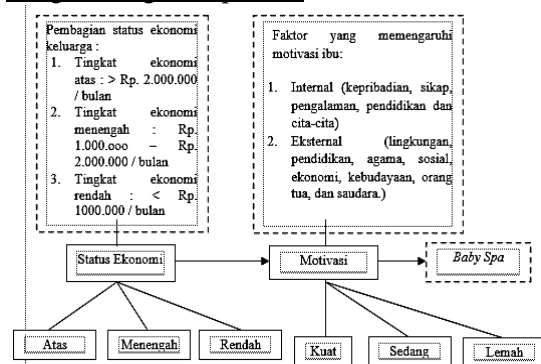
Pembagian status ekonomi keluarga :

1. Tingkat ekonomi atas : > Rp. 2.000.000 / bulan
2. Tingkat ekonomi menengah : Rp. 1.000.ooo – Rp. 2.000.000 / bulan
3. Tingkat ekonomi rendah : < Rp. 1000.000 / bulan

Faktor yang memengaruhi motivasi ibu:

1. Internal (kepribadian, sikap, pengalaman, pendidikan dan cita-cita)
2. Eksternal (lingkungan, pendidikan, agama, sosial, ekonomi, kebudayaan, orang tua, dan saudara.)

Status Ekonomi

Motivasi

Baby Spa

Atas

Menengah

Rendah

Kuat

Sedang

Lemah